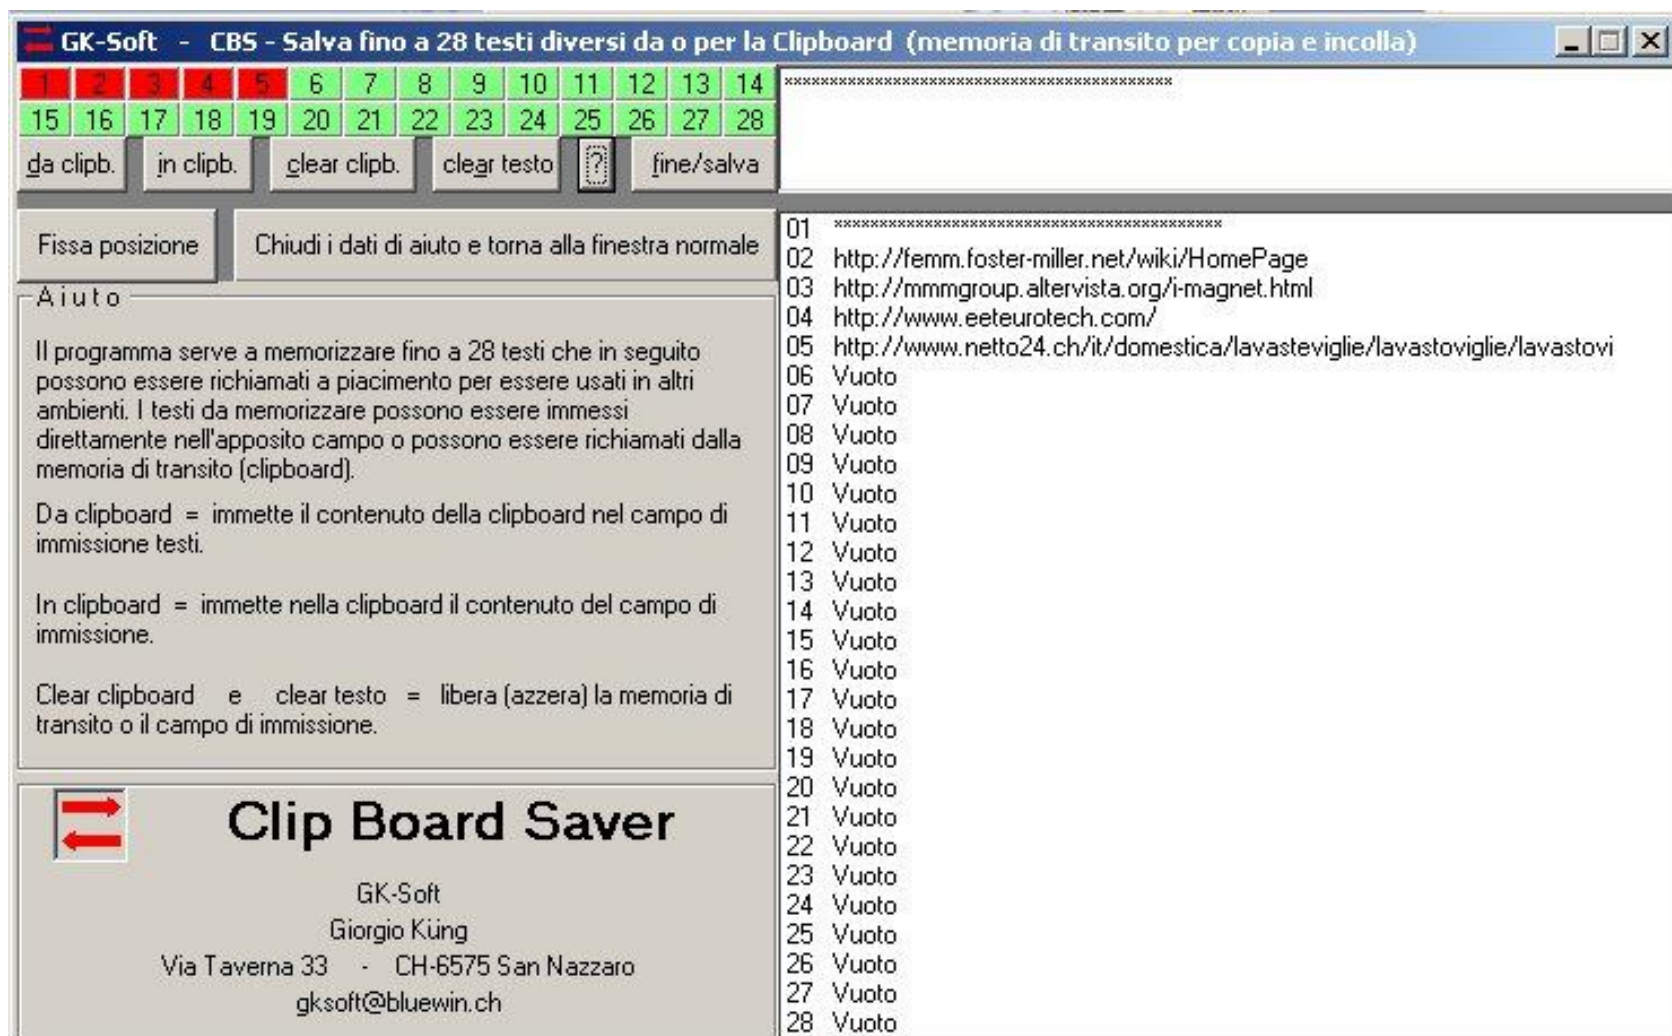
GK-Soft - CBS - Salva fino a 28 testi diversi da o per la Clipboard (memoria di transito per copia e incolla)

1 2 3 4 5 6 7 8 9 10 11 12 13 14
15 16 17 18 19 20 21 22 23 24 25 26 27 28

da clipb. in clipb. clear clipb. clear testo ? fine/salva

******************************************

Fissa posizione

Chiudi i dati di aiuto e torna alla finestra normale

Aiuto

Il programma serve a memorizzare fino a 28 testi che in seguito possono essere richiamati a piacimento per essere usati in altri ambienti. I testi da memorizzare possono essere immessi direttamente nell'apposito campo o possono essere richiamati dalla memoria di transito (clipboard).

Da clipboard = immette il contenuto della clipboard nel campo di immissione testi.

In clipboard = immette nella clipboard il contenuto del campo di immissione.

Clear clipboard e clear testo = libera (azzera) la memoria di transito o il campo di immissione.

Clip Board Saver

GK-Soft
Giorgio Küng
Via Taverna 33 - CH-6575 San Nazzaro
gksoft@bluewin.ch

01 ******************************************
02 http://femm.foster-miller.net/wiki/HomePage
03 http://mmmgroup.altervista.org/i-magnet.html
04 http://www.eeteurotech.com/
05 http://www.netto24.ch/it/domestica/lavasteviglie/lavastoviglie/lavastovi
06 Vuoto
07 Vuoto
08 Vuoto
09 Vuoto
10 Vuoto
11 Vuoto
12 Vuoto
13 Vuoto
14 Vuoto
15 Vuoto
16 Vuoto
17 Vuoto
18 Vuoto
19 Vuoto
20 Vuoto
21 Vuoto
22 Vuoto
23 Vuoto
24 Vuoto
25 Vuoto
26 Vuoto
27 Vuoto
28 Vuoto